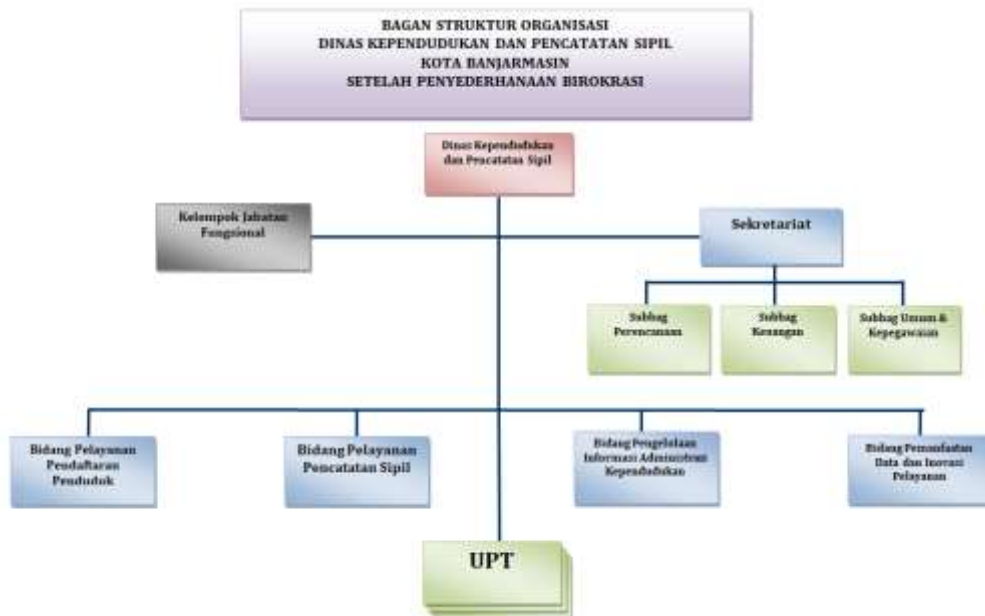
BAGAN STRUKTUR ORGANISASI
DINAS KEPENDUDUKAN DAN PENCATATAN SIPIL
KOTA BANJARMASIN
SETELAH PENYEDERHANAAN BIROKRASI

Dinas Kependudukan dan Pencatatan Sipil

Kelompok Jabatan Fungsional

Sekretariat

Subbag Perencanaan

Subbag Keuangan

Subbag Umum & Kepegawaian

Bidang Pelayanan Pendaftaran Penduduk

Bidang Pelayanan Pencatatan Sipil

Bidang Pengelolaan Informasi Administrasi Kependudukan

Bidang Pemanfaatan Data dan Inovasi Pelayanan

UPT